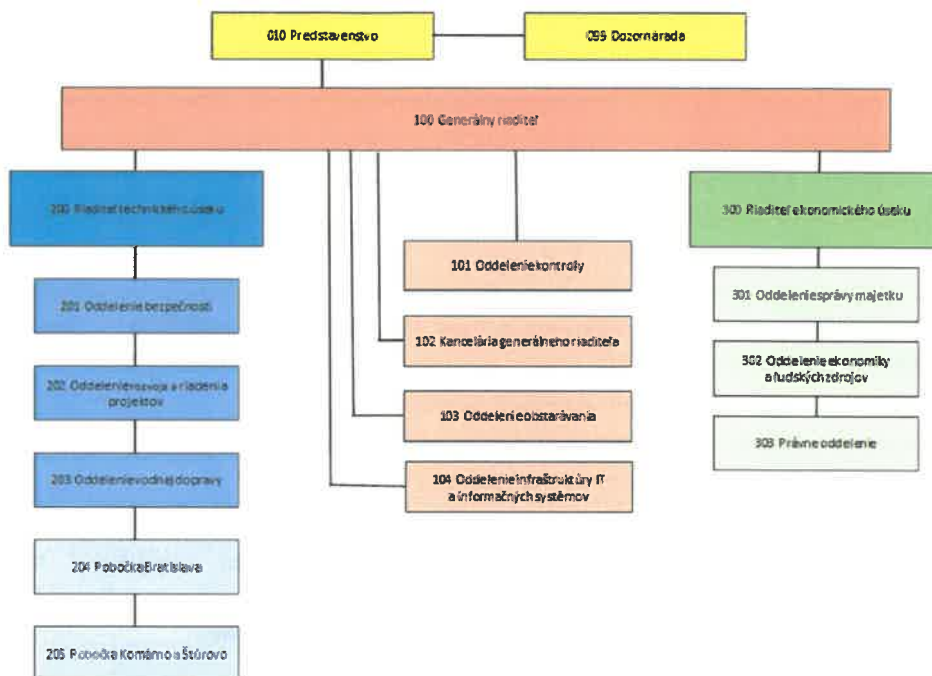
010 Predstavenstvo

095 Dozorná rada

100 Generálny riaditeľ

200 Riaditeľ technického úseku

201 Oddelenie bezpečnosti

202 Oddelenie rozvoja a riadenia projektov

203 Oddelenie vodnej dopravy

204 Pobočka Bratislava

205 Pobočka Komárno a Štúrovo

101 Oddelenie kontroly

102 Kancelária generálneho riaditeľa

103 Oddelenie obstarávania

104 Oddelenie infraštruktúry IT a informačných systémov

300 Riaditeľ ekonomického úseku

301 Oddelenie správy majetku

302 Oddelenie ekonomiky a ľudských zdrojov

303 Právne oddelenie